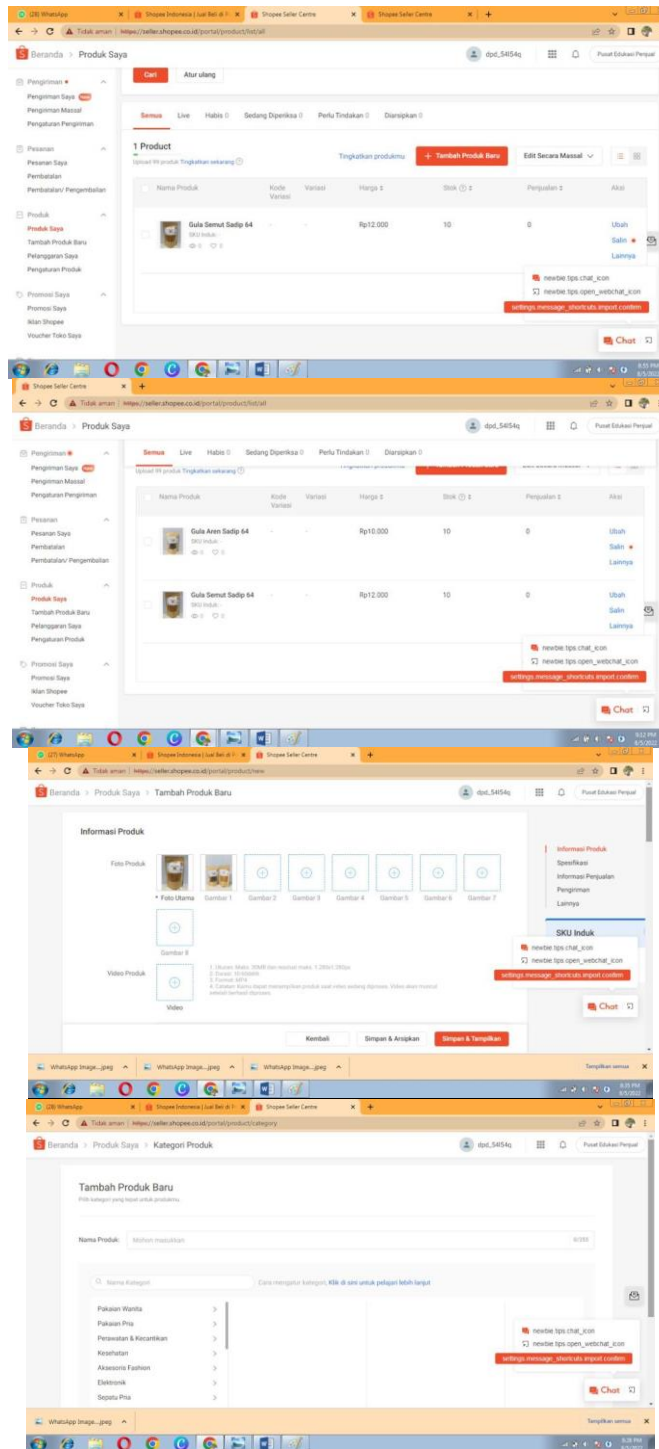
(28) WhatsApp | Shopee Indonesia | Jual Beli di P | Shopee Seller Centre | Shopee Seller Centre
Tidak aman | https://seller.shopee.co.id/portal/product/list/all

Beranda > Produk Saya
dpd_54l54q
Pusat Edukasi Penjual

Pengiriman
Pengiriman Saya
Pengiriman Massal
Pengaturan Pengiriman

Pesanan
Pesanan Saya
Pembatalan
Pembatalan/ Pengembalian

Produk
Produk Saya
Tambah Produk Baru
Pelanggaran Saya
Pengaturan Produk

Promosi Saya
Promosi Saya
Iklan Shopee
Voucher Toko Saya

Cari | Atur ulang

Semua | Live | Habis 0 | Sedang Diperiksa 0 | Perlu Tindakan 0 | Diarsipkan 0

1 Product
Upload 49 produk Tingkatkan sekarang
Tingkatkan produkmu | + Tambah Produk Baru | Edit Secara Massal

| Nama Produk | Kode Variasi | Variasi | Harga | Stok | Penjualan | Aksi |
|---|---|---|---|---|---|---|
| Gula Semut Sadip 64 | - | - | Rp12.000 | 10 | 0 | Ubah Salin Lainnya |

newbie.tips.chat_icon
newbie.tips.open_webchat_icon
settings.message_shortcuts.import.confirm
Chat

Shopee Seller Centre
Tidak aman | https://seller.shopee.co.id/portal/product/list/all
Beranda > Produk Saya
dpd_54l54q
Pusat Edukasi Penjual

Semua | Live | Habis 0 | Sedang Diperiksa 0 | Perlu Tindakan 0 | Diarsipkan 0
Upload 49 produk Tingkatkan sekarang

| Nama Produk | Kode Variasi | Variasi | Harga | Stok | Penjualan | Aksi |
|---|---|---|---|---|---|---|
| Gula Aren Sadip 64 SKU Induk: - | - | - | Rp10.000 | 10 | 0 | Ubah Salin Lainnya |
| Gula Semut Sadip 64 SKU Induk: - | - | - | Rp12.000 | 10 | 0 | Ubah Salin Lainnya |

newbie.tips.chat_icon
newbie.tips.open_webchat_icon
settings.message_shortcuts.import.confirm
Chat

(27) WhatsApp | Shopee Indonesia | Jual Beli di P | Shopee Seller Centre
Tidak aman | https://seller.shopee.co.id/portal/product/new
Beranda > Produk Saya > Tambah Produk Baru
dpd_54l54q
Pusat Edukasi Penjual

Informasi Produk
Foto Produk
* Foto Utama | Gambar 1 | Gambar 2 | Gambar 3 | Gambar 4 | Gambar 5 | Gambar 6 | Gambar 7 | Gambar 8
Video Produk
Video
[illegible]

Informasi Produk
Spesifikasi
Informasi Penjualan
Pengiriman
Lainnya
SKU Induk

newbie.tips.chat_icon
newbie.tips.open_webchat_icon
settings.message_shortcuts.import.confirm
Chat

Kembali | Simpan & Arsipkan | Simpan & Tampilkan

WhatsApp Image....jpeg | WhatsApp Image....jpeg | WhatsApp Image....jpeg
Tampilkan semua

(28) WhatsApp | Shopee Indonesia | Jual Beli di P | Shopee Seller Centre
Tidak aman | https://seller.shopee.co.id/portal/product/category
Beranda > Produk Saya > Kategori Produk
dpd_54l54q
Pusat Edukasi Penjual

Tambah Produk Baru
Pilih kategori yang tepat untuk produkmu.
Nama Produk: Mohon masukkan 0/255
Nama Kategori
Cara mengatur kategori, Klik di sini untuk pelajari lebih lanjut
Pakaian Wanita
Pakaian Pria
Perawatan & Kecantikan
Kesehatan
Aksesoris Fashion
Elektronik
Sepatu Pria

newbie.tips.chat_icon
newbie.tips.open_webchat_icon
settings.message_shortcuts.import.confirm
Chat

WhatsApp Image....jpeg
Tampilkan semua